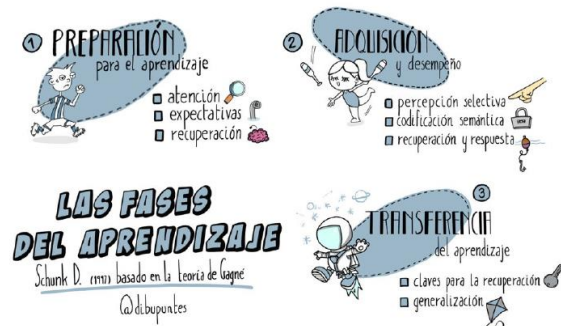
1 PREPARACIÓN
para el aprendizaje
atención
expectativas
recuperación

2 ADQUISICIÓN
y desempeño
percepción selectiva
codificación semántica
recuperación y respuesta

LAS FASES DEL APRENDIZAJE
Schunk D. (1991) basado en la Teoría de Gagné
@dibupuntes

3 TRANSFERENCIA
del aprendizaje
claves para la recuperación
generalización